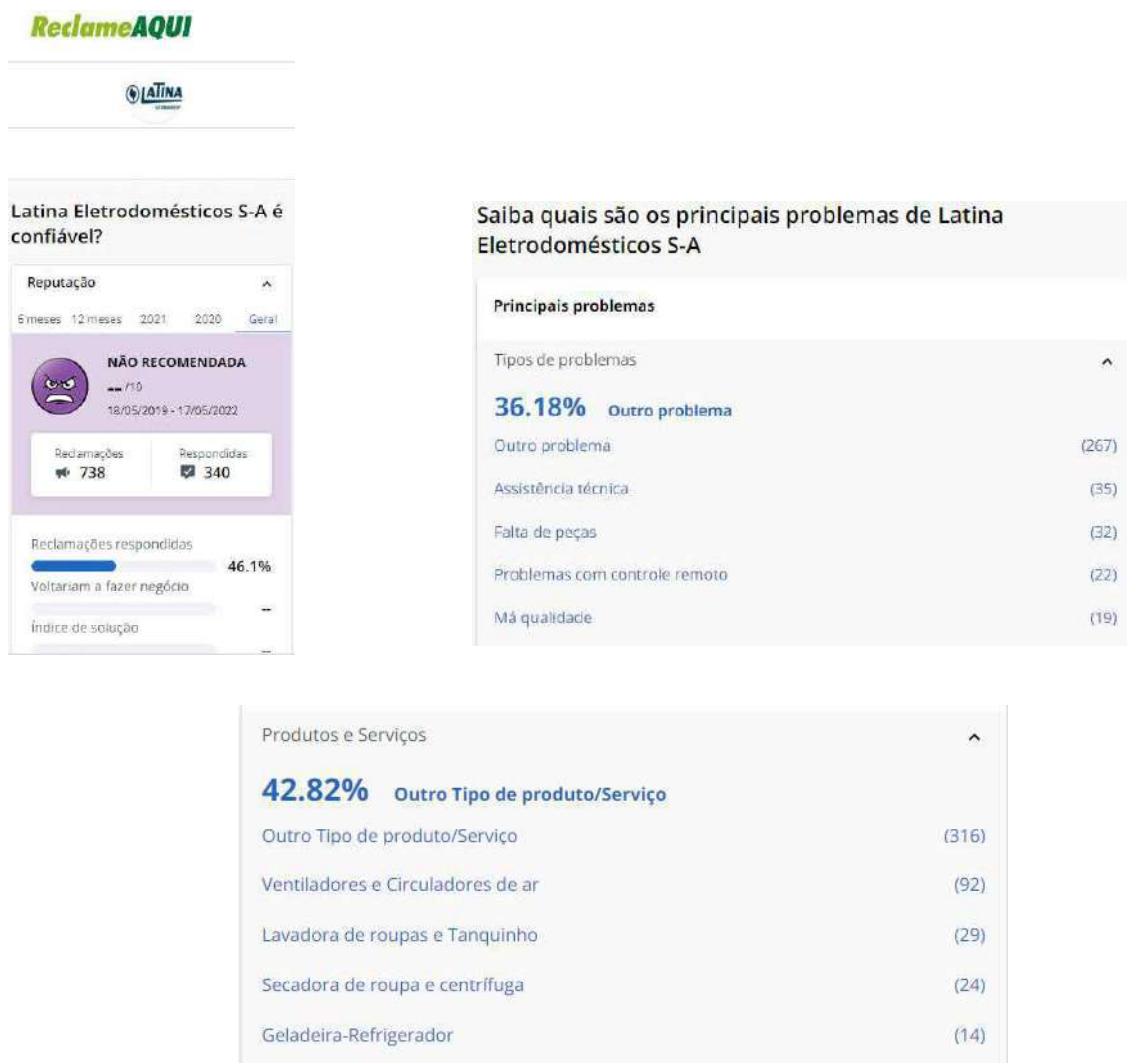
ReclameAQUI

LATINA

Latina Eletrodomésticos S-A é confiável?

Reputação

6 meses 12 meses 2021 2020 Geral

NÃO RECOMENDADA
-- /10
18/05/2019 - 17/05/2022

Reclamações
738

Respondidas
340

Reclamações respondidas
46.1%

Voltariam a fazer negócio
--

Índice de solução
--

Saiba quais são os principais problemas de Latina Eletrodomésticos S-A

Principais problemas

Tipos de problemas

36.18% Outro problema

Outro problema (267)
Assistência técnica (35)
Falta de peças (32)
Problemas com controle remoto (22)
Má qualidade (19)

Produtos e Serviços

42.82% Outro Tipo de produto/Serviço

Outro Tipo de produto/Serviço (316)
Ventiladores e Circuladores de ar (92)
Lavadora de roupas e Tanquinho (29)
Secadora de roupa e centrífuga (24)
Geladeira-Refrigerador (14)